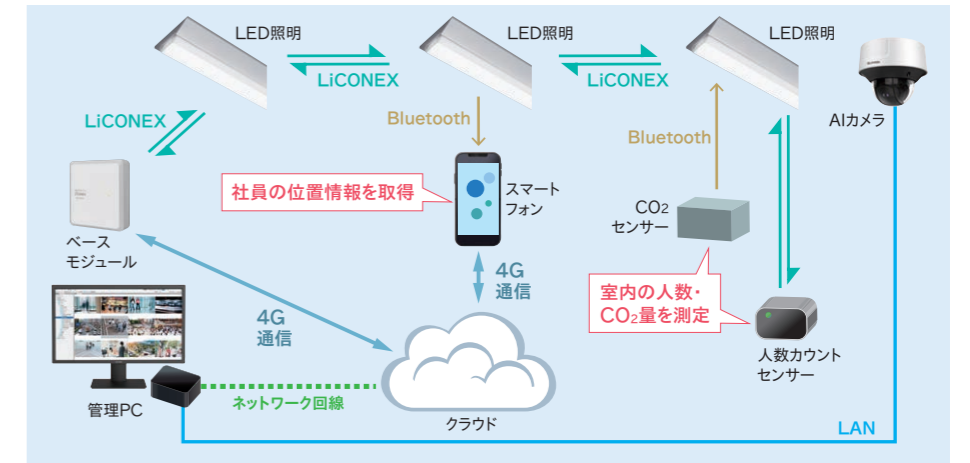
LED照明

LiCONEX

LED照明

LiCONEX

LED照明

AIカメラ

LiCONEX

Bluetooth

Bluetooth

社員の位置情報を取得

スマートフォン

$CO_2$ センサー

ベースモジュール

4G通信

4G通信

室内の人数・$CO_2$量を測定

人数カウントセンサー

管理PC

ネットワーク回線

クラウド

LAN